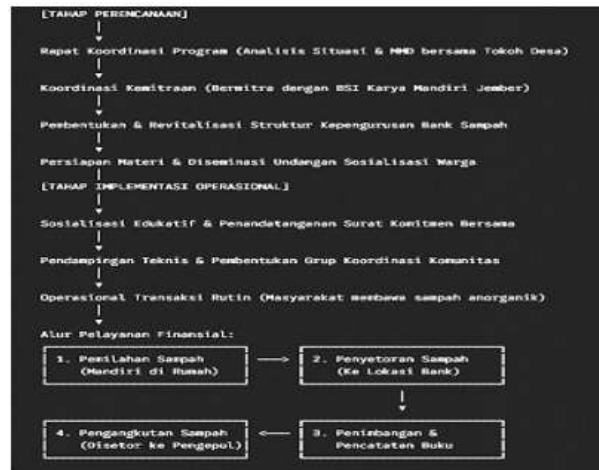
[TAHAP PERENCANAAN]

Rapat Koordinasi Program (Analisis Situasi & MMD bersama Tokoh Desa)

Koordinasi Kemitraan (Bermitra dengan BSI Karya Mandiri Jember)

Pembentukan & Revitalisasi Struktur Kepengurusan Bank Sampah

Persiapan Materi & Diseminasi Undangan Sosialisasi Warga

[TAHAP IMPLEMENTASI OPERASIONAL]

Sosialisasi Edukatif & Penandatanganan Surat Komitmen Bersama

Pendampingan Teknis & Pembentukan Grup Koordinasi Komunitas

Operasional Transaksi Rutin (Masyarakat membawa sampah anorganik)

Alur Pelayanan Finansial:

1. Pemilahan Sampah (Mandiri di Rumah)

2. Penyetoran Sampah (Ke Lokasi Bank)

3. Penimbangan & Pencatatan Buku

4. Pengangkutan Sampah (Disetor ke Pengepul)